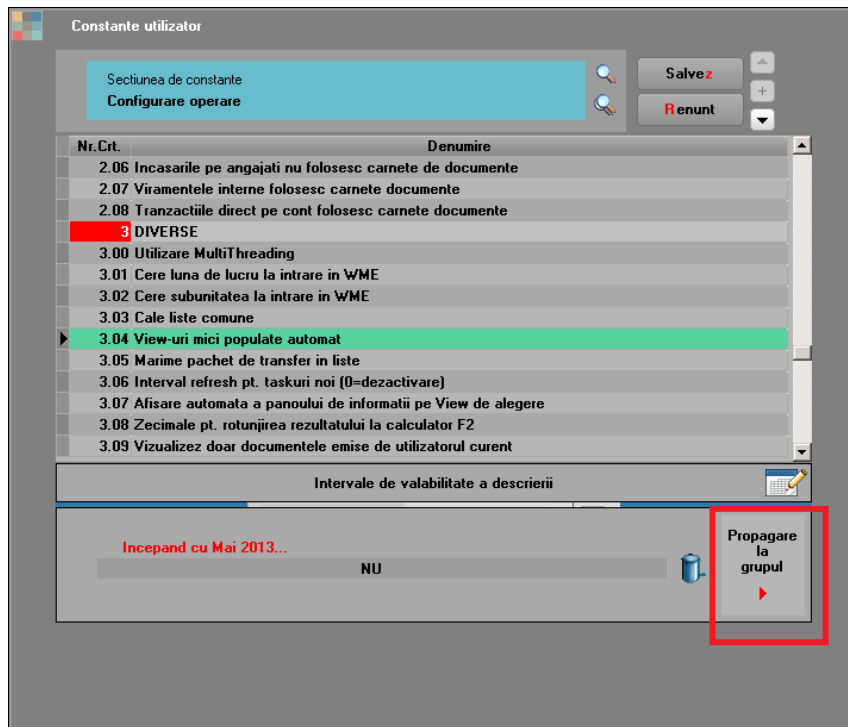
Constante utilizator

Sectiunea de constante
Configurare operare

Salvez
Renunt

| Nr.Crt. | Denumire |
|---|---|
| 2.06 | Incasarile pe angajati nu folosesc carnete de documente |
| 2.07 | Viramentele interne folosesc carnete documente |
| 2.08 | Tranzactiile direct pe cont folosesc carnete documente |
| 3 | DIVERSE |
| 3.00 | Utilizare MultiThreading |
| 3.01 | Cere luna de lucru la intrare in WME |
| 3.02 | Cere subunitatea la intrare in WME |
| 3.03 | Cale liste comune |
| 3.04 | View-uri mici populate automat |
| 3.05 | Marime pachet de transfer in liste |
| 3.06 | Interval refresh pt. taskuri noi (0=dezactivare) |
| 3.07 | Afisare automata a panoului de informatii pe View de alegere |
| 3.08 | Zecimale pt. rotunjirea rezultatului la calculator F2 |
| 3.09 | Vizualizez doar documentele emise de utilizatorul curent |

Intervale de valabilitate a descrierii

Incepand cu Mai 2013...
NU

Propagare la grupul